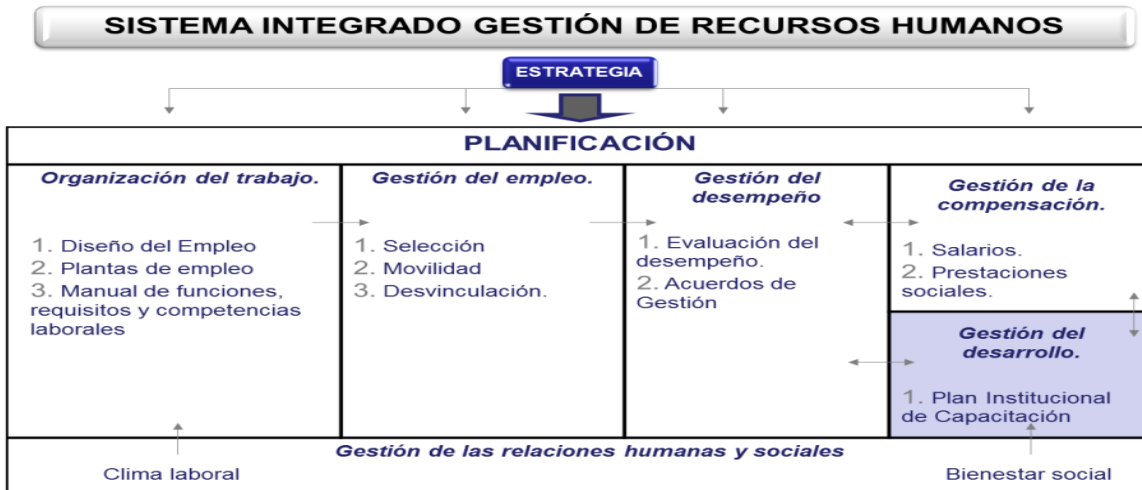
SISTEMA INTEGRADO GESTIÓN DE RECURSOS HUMANOS

ESTRATEGIA

PLANIFICACIÓN

Organización del trabajo.

1. Diseño del Empleo
2. Plantas de empleo
3. Manual de funciones, requisitos y competencias laborales

Gestión del empleo.

1. Selección
2. Movilidad
3. Desvinculación.

Gestión del desempeño

1. Evaluación del desempeño.
2. Acuerdos de Gestión

Gestión de la compensación.

1. Salarios.
2. Prestaciones sociales.

Gestión del desarrollo.

1. Plan Institucional de Capacitación

Gestión de las relaciones humanas y sociales

Clima laboral

Bienestar social